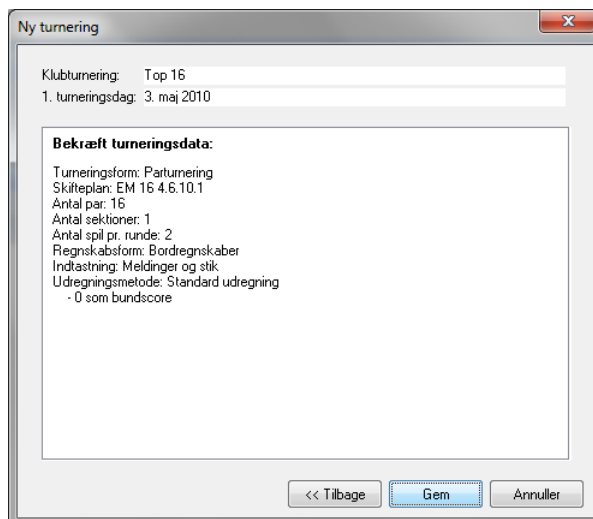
Ny turnering

Klubturnering: Top 16
1. turneringsdag: 3. maj 2010

Bekræft turneringsdata:

Turneringsform: Parturnering
Skifteplan: EM 16 4.6.10.1
Antal par: 16
Antal sektioner: 1
Antal spil pr. runde: 2
Regnskabsform: Bordregnskaber
Indtastning: Meldinger og stik
Udregningsmetode: Standard udregning
- 0 som bundscore

<< Tilbage
Gem
Annuller